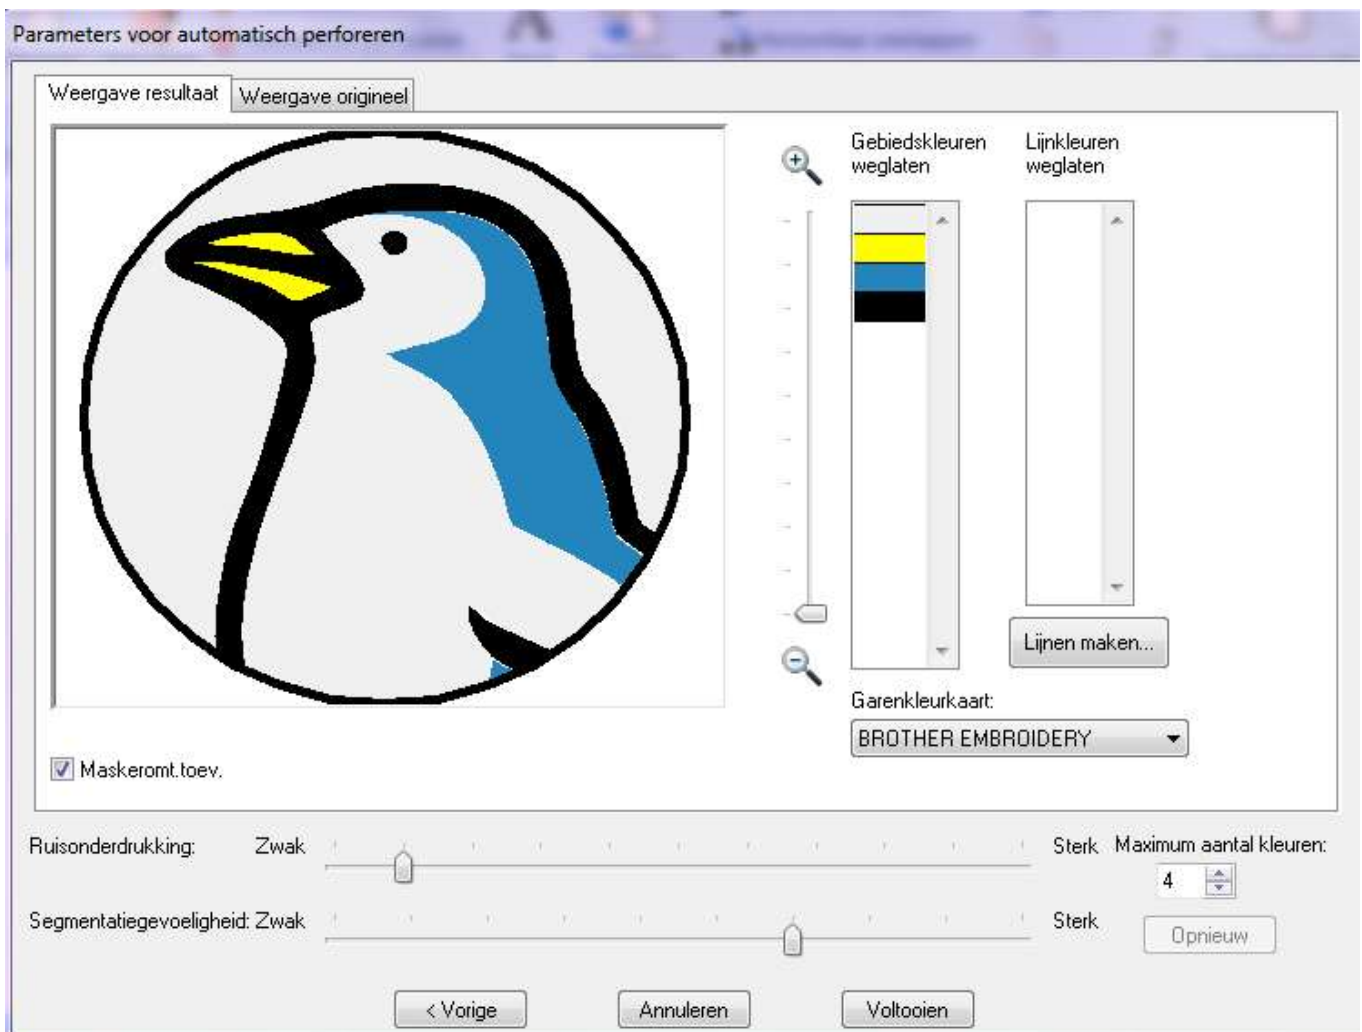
Parameters voor automatisch perforeren

Weergave resultaat | Weergave origineel

Gebiedskleuren weglaten

Lijnkleuren weglaten

Lijnen maken...

Garenkleurkaart:

BROTHER EMBROIDERY

Maskeromt.toev.

Ruisonderdrukking: Zwak Sterk

Maximum aantal kleuren:

4

Segmentatiegevoeligheid: Zwak Sterk

Opnieuw

< Vorige

Annuleren

Voltooien